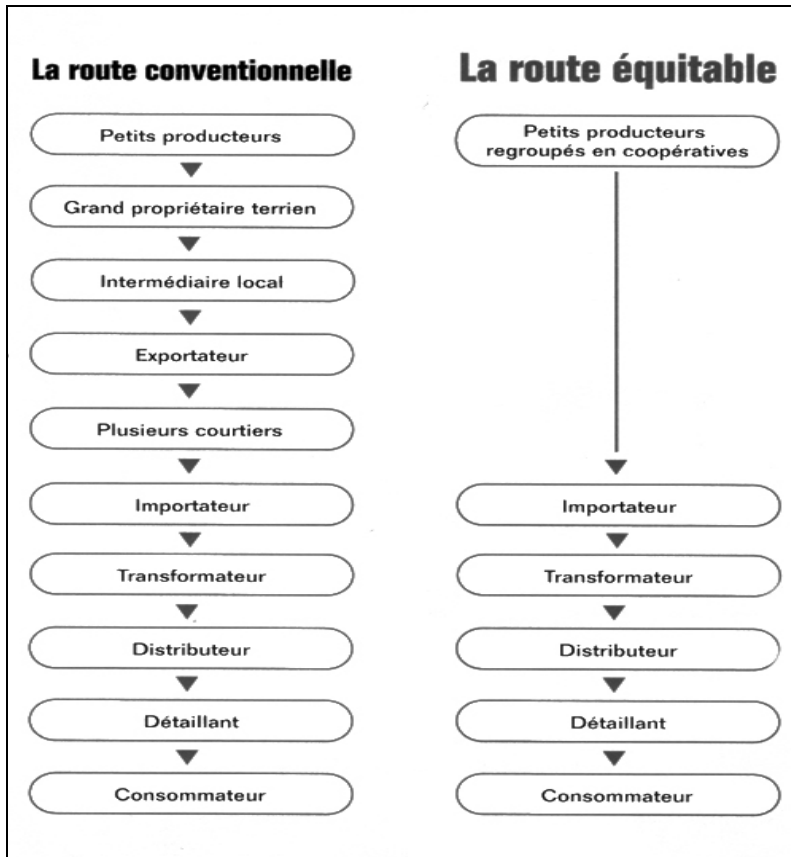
La route conventionnelle

Petits producteurs

Grand propriétaire terrien

Intermédiaire local

Exportateur

Plusieurs courtiers

Importateur

Transformateur

Distributeur

Détaillant

Consommateur

La route équitable

Petits producteurs regroupés en coopératives

Importateur

Transformateur

Distributeur

Détaillant

Consommateur